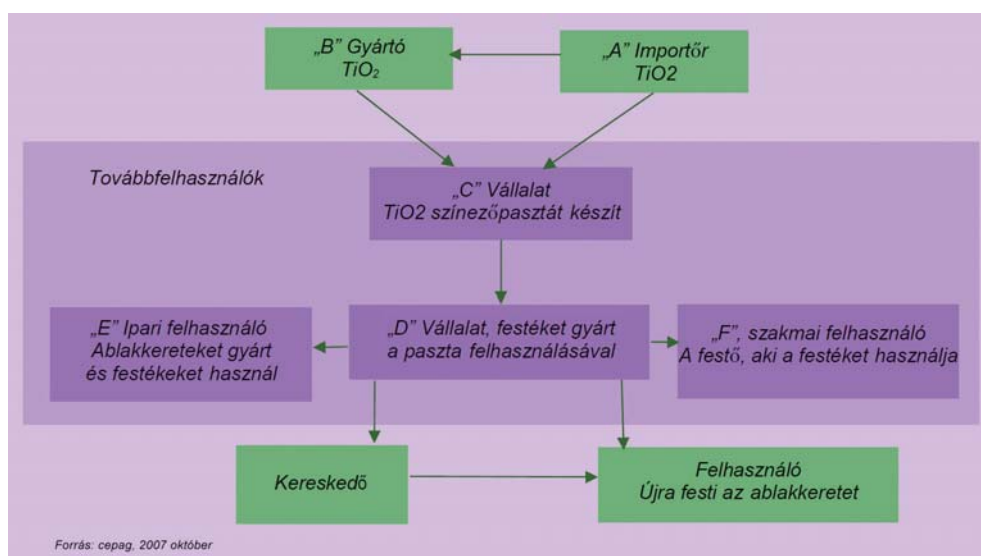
„B" Gyártó
$TiO_2$

„A" Importőr
TiO2

Továbbfelhasználók

„C" Vállalat
TiO2 színezőpasztát készít

„E" Ipari felhasználó
Ablakkereteket gyárt
és festékeket használ

„D" Vállalat, festéket gyárt
a paszta felhasználásával

„F", szakmai felhasználó
A festő, aki a festéket használja

Kereskedő

Felhasználó
Újra festi az ablakkeretet

Forrás: cepag, 2007 október